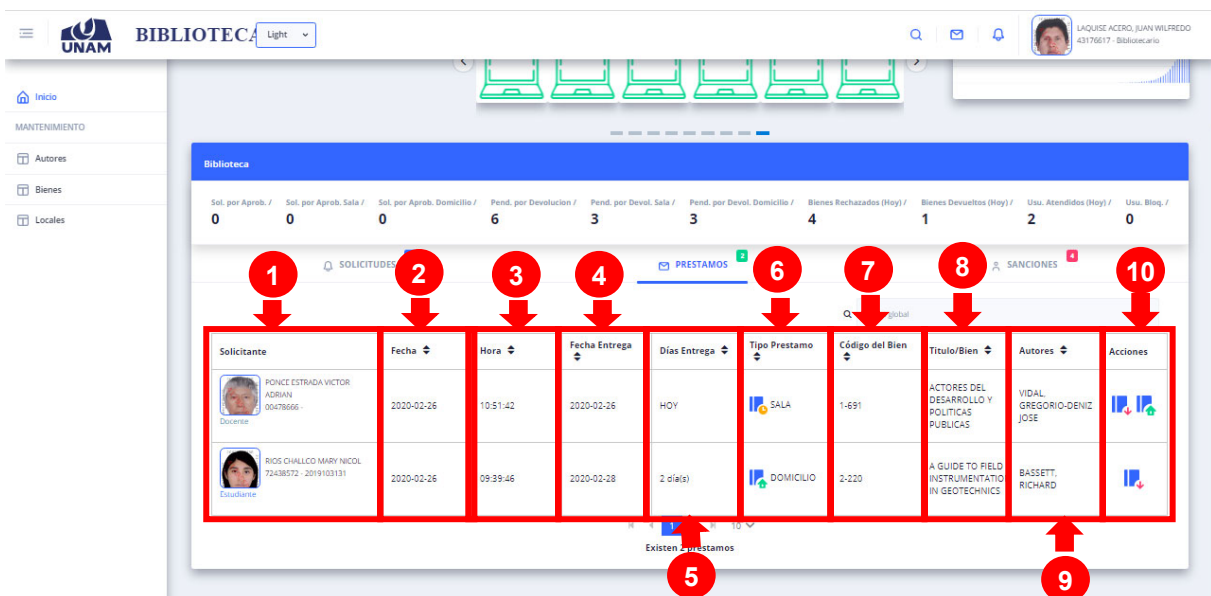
UNAM BIBLIOTECA Light

LAQUISE ACERO, JUAN WILFREDO
43176617 - Bibliotecario

Inicio
MANTENIMIENTO
Autores
Bienes
Locales

Biblioteca

| Sol. por Aprob. / | Sol. por Aprob. Sala / | Sol. por Aprob. Domicilio / | Pend. por Devolucion / | Pend. por Devol. Sala / | Pend. por Devol. Domicilio / | Bienes Rechazados (Hoy) / | Bienes Devueltos (Hoy) / | Usu. Atendidos (Hoy) / | Usu. Bloq. / |
|---|---|---|---|---|---|---|---|---|---|
| 0 | 0 | 0 | 6 | 3 | 3 | 4 | 1 | 2 | 0 |

SOLICITUDES PRESTAMOS 2 SANCIONES 4

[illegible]global

1 2 3 4 5 6 7 8 9 10

| Solicitante | Fecha | Hora | Fecha Entrega | Días Entrega | Tipo Prestamo | Código del Bien | Titulo/Bien | Autores | Acciones |
|---|---|---|---|---|---|---|---|---|---|
| PONCE ESTRADA VICTOR ADRIAN 00478666 - Docente | 2020-02-26 | 10:51:42 | 2020-02-26 | HOY | SALA | 1-691 | ACTORES DEL DESARROLLO Y POLITICAS PUBLICAS | VIDAL, GREGORIO-DENIZ JOSE | |
| RIOS CHALLCO MARY NICOL 72438572 - 2019103131 Estudiante | 2020-02-26 | 09:39:46 | 2020-02-28 | 2 día(s) | DOMICILIO | 2-220 | A GUIDE TO FIELD INSTRUMENTATIO IN GEOTECHNICS | BASSETT, RICHARD | |

1 10

Existen 2 prestamos